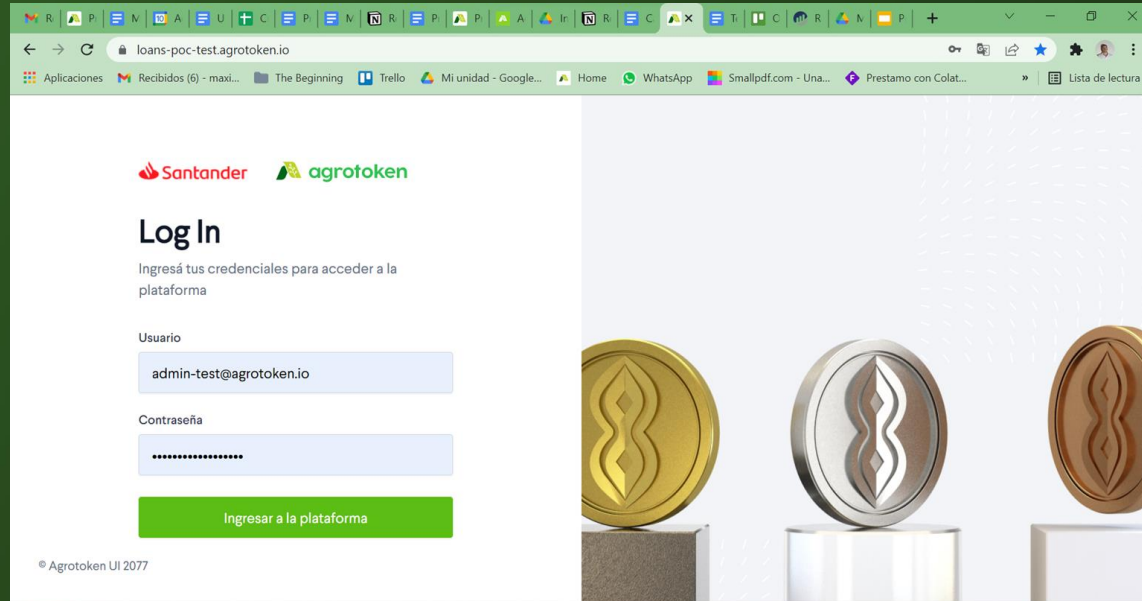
R | P | M | A | U | C | P | M | R | P | P | A | Ir | R | C | × | T | C | R | M | P | +

loans-poc-test.agrotoken.io

Aplicaciones | Recibidos (6) - maxi... | The Beginning | Trello | Mi unidad - Google... | Home | WhatsApp | Smallpdf.com - Una... | Prestamo con Colat... | » | Lista de lectura

Santander agrotoken

Log In

Ingresá tus credenciales para acceder a la plataforma

Usuario

admin-test@agrotoken.io

Contraseña

•••••••••••••••••

Ingresar a la plataforma

© Agrotoken UI 2077